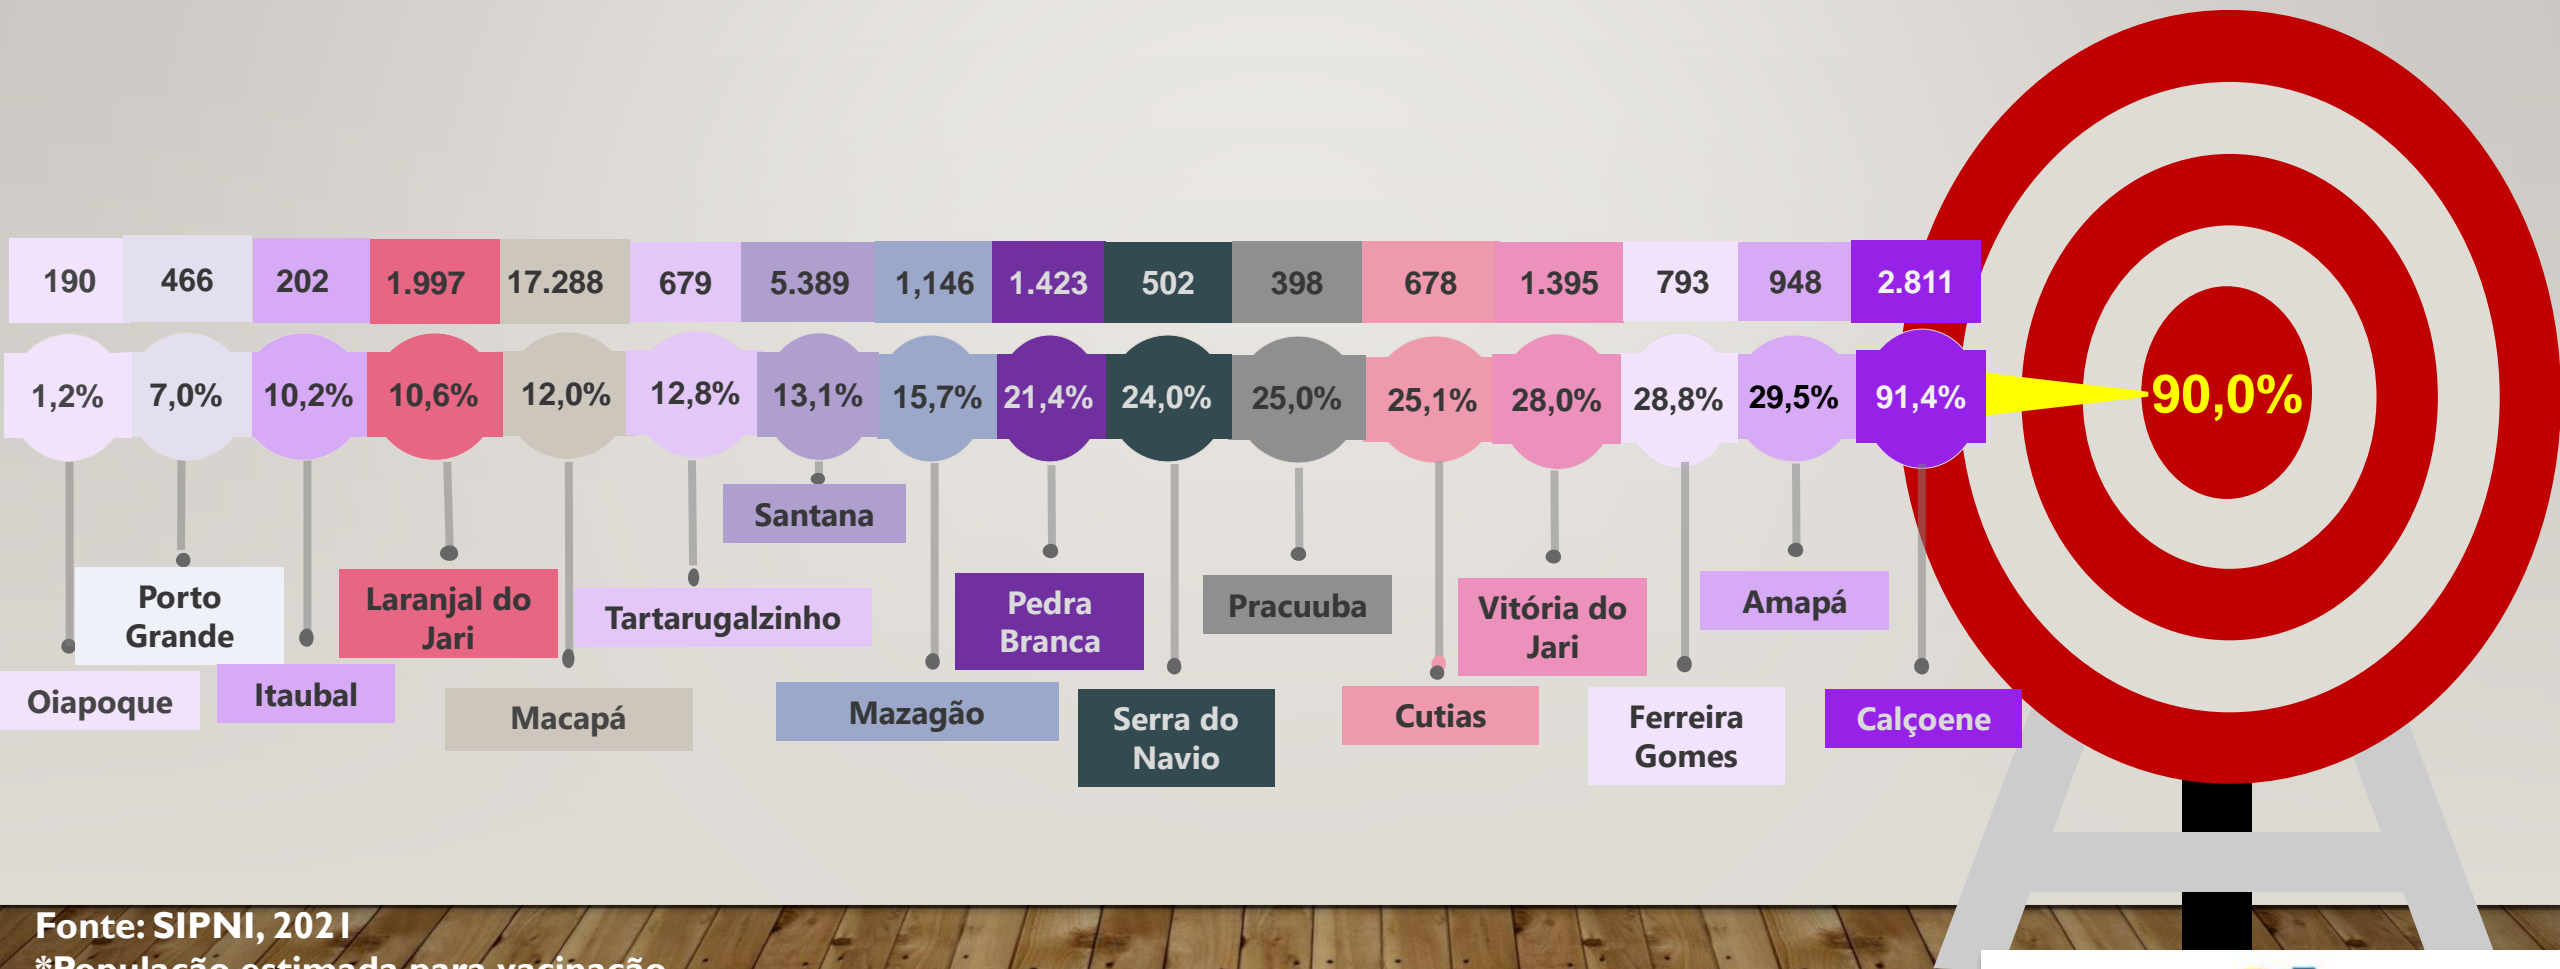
190 466 202 1.997 17.288 679 5.389 1,146 1.423 502 398 678 1.395 793 948 2.811

1,2% 7,0% 10,2% 10,6% 12,0% 12,8% 13,1% 15,7% 21,4% 24,0% 25,0% 25,1% 28,0% 28,8% 29,5% 91,4%

90,0%

Santana

Porto Grande

Laranjal do Jari

Tartarugalzinho

Pedra Branca

Pracuuba

Vitória do Jari

Amapá

Oiapoque

Itaubal

Macapá

Mazagão

Serra do Navio

Cutias

Ferreira Gomes

Calçoene

Fonte: SIPNI, 2021

*População estimada para vacinação